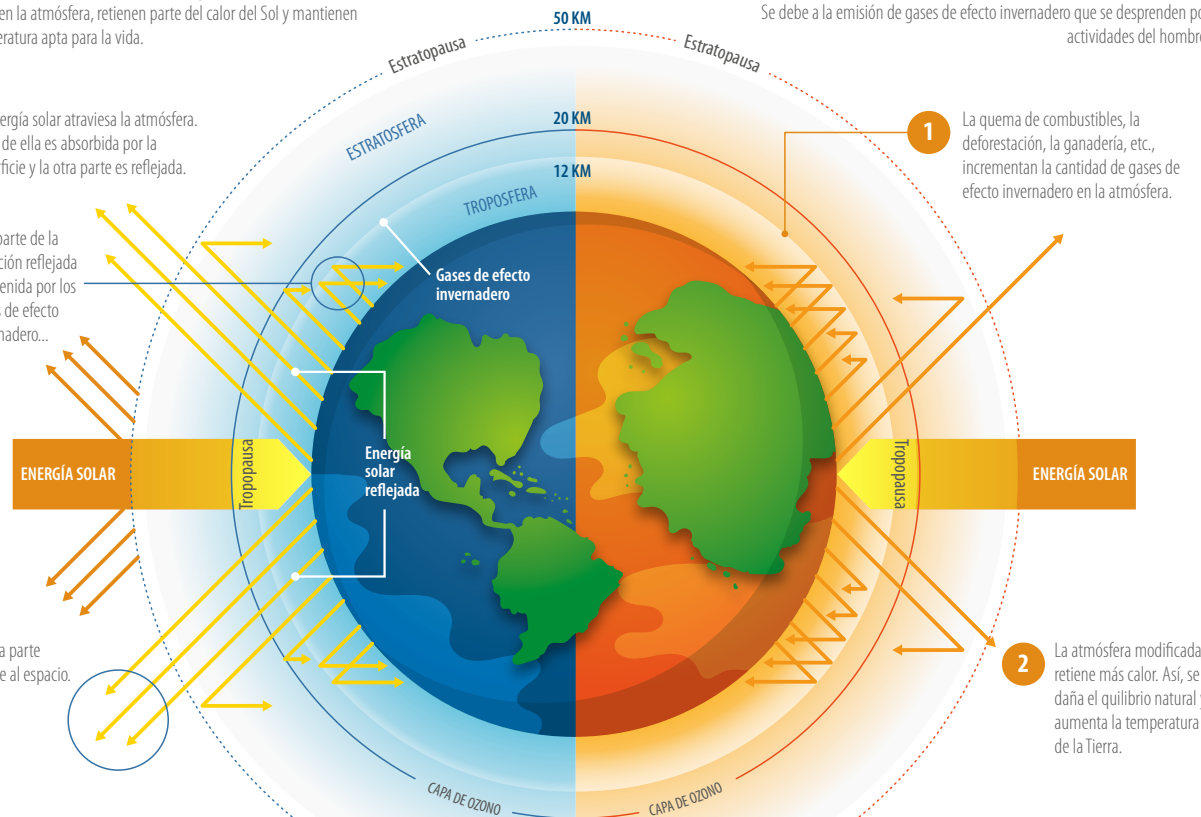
en la atmósfera, retienen parte del calor del Sol y mantienen eratura apta para la vida.

50 KM

Se debe a la emisión de gases de efecto invernadero que se desprenden po actividades del hombre

Estratopausa

Estratopausa

ergía solar atraviesa la atmósfera. de ella es absorbida por la ficie y la otra parte es reflejada.

ESTRATOSFERA

20 KM

12 KM

TROPOSFERA

1

La quema de combustibles, la deforestación, la ganadería, etc., incrementan la cantidad de gases de efecto invernadero en la atmósfera.

parte de la ción reflejada enida por los de efecto nadero...

Gases de efecto invernadero

Energía solar reflejada

ENERGÍA SOLAR

Tropopausa

Tropopausa

ENERGÍA SOLAR

a parte e al espacio.

2

La atmósfera modificada retiene más calor. Así, se daña el quilibrio natural y aumenta la temperatura de la Tierra.

CAPA DE OZONO

CAPA DE OZONO